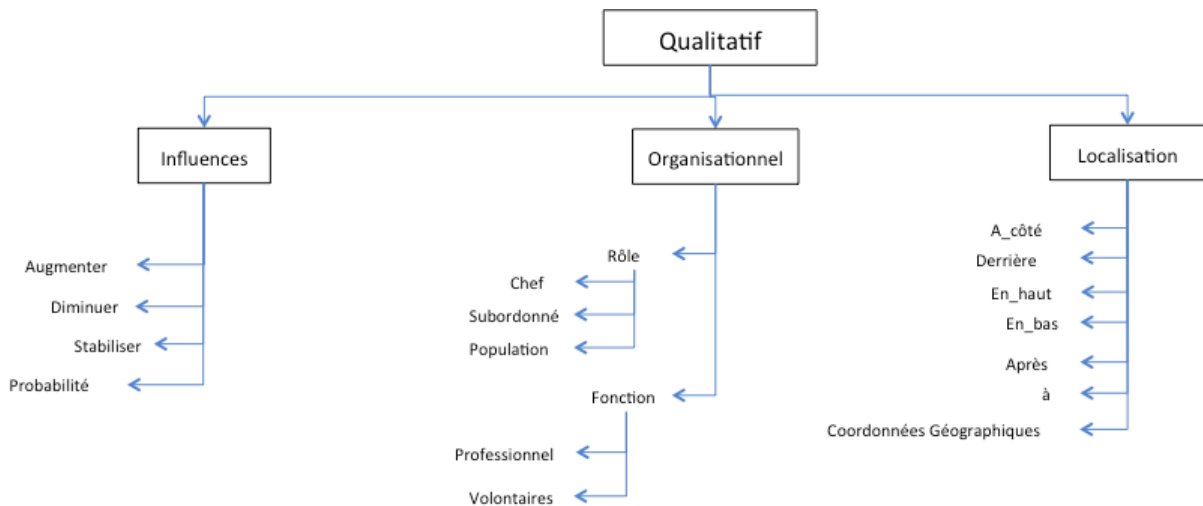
Qualitatif

Influences

Augmenter
Diminuer
Stabiliser
Probabilité

Organisationnel

Rôle
Chef
Subordonné
Population

Fonction
Professionnel
Volontaires

Localisation

A_côté
Derrière
En_haut
En_bas
Après
à
Coordonnées Géographiques